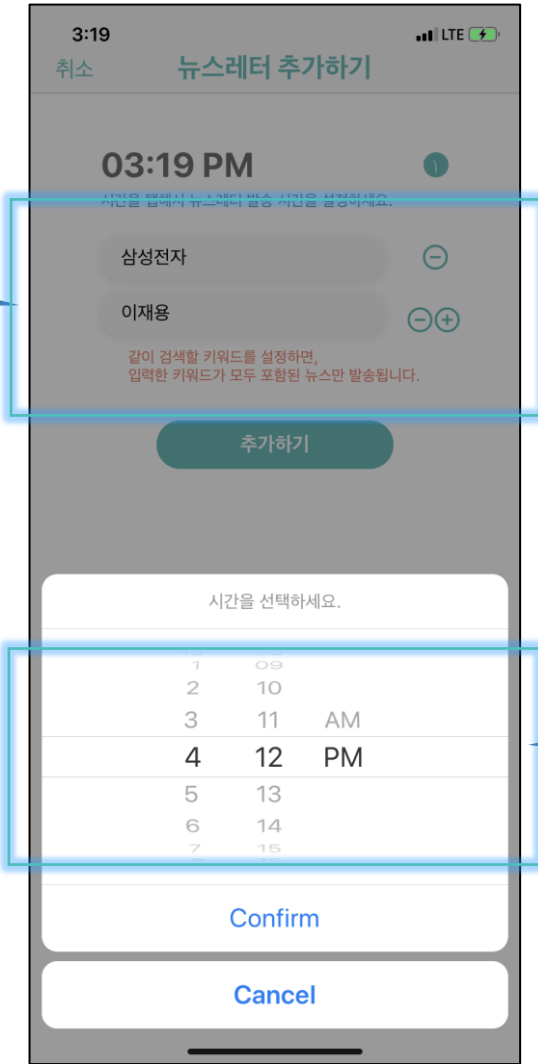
3:19
LTE
취소
뉴스레터 추가하기
03:19 PM
시간을 탭해서 뉴스레터 발송 시간을 설정하세요.
삼성전자
이재용
같이 검색할 키워드를 설정하면,
입력한 키워드가 모두 포함된 뉴스만 발송됩니다.
추가하기
시간을 선택하세요.
1 09
2 10
3 11 AM
4 12 PM
5 13
6 14
7 15
Confirm
Cancel